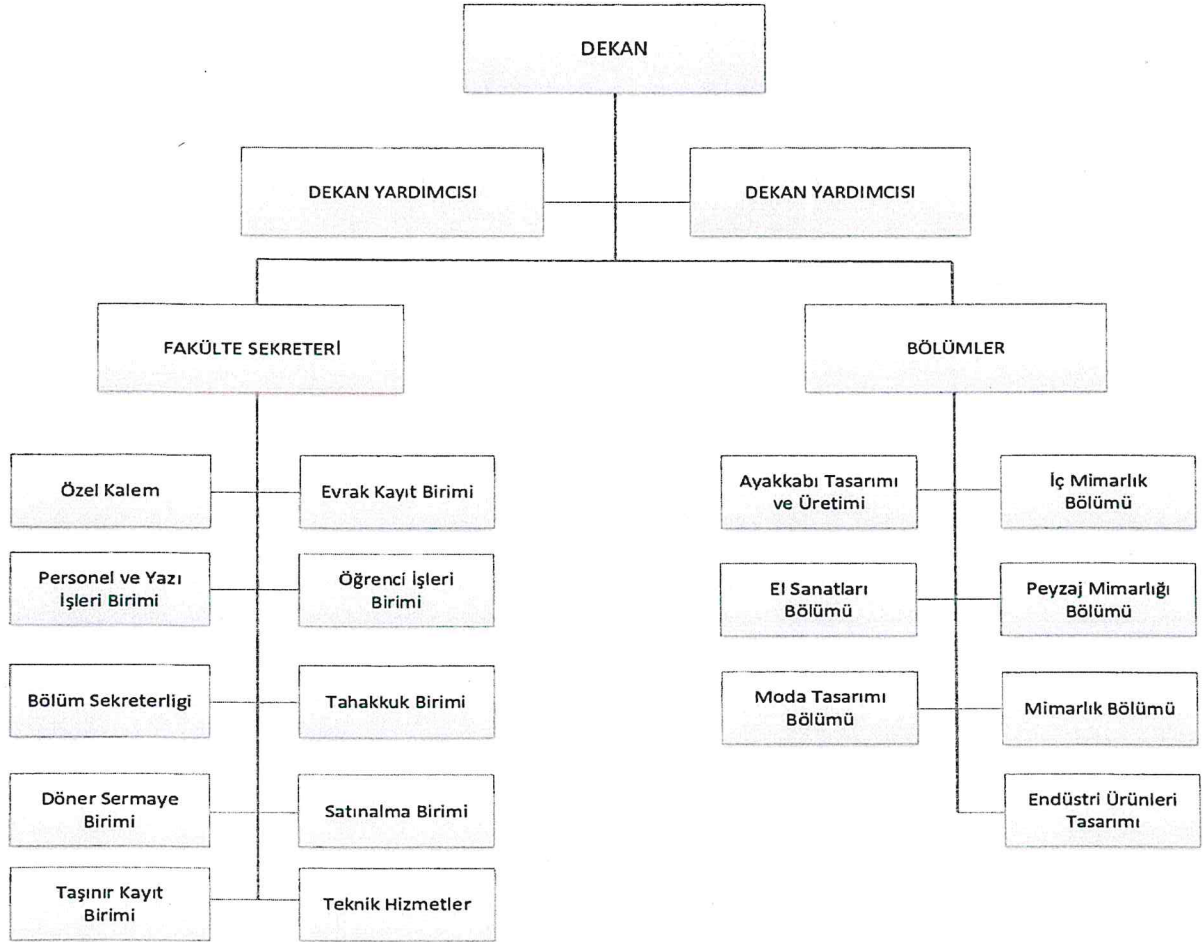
DEKAN

DEKAN YARDIMCISI

DEKAN YARDIMCISI

FAKÜLTE SEKRETERİ

BÖLÜMLER

Özel Kalem

Evrak Kayıt Birimi

Personel ve Yazı İşleri Birimi

Öğrenci İşleri Birimi

Bölüm Sekreterligi

Tahakkuk Birimi

Döner Sermaye Birimi

Satınalma Birimi

Taşınır Kayıt Birimi

Teknik Hizmetler

Ayakkabı Tasarımı ve Üretimi

İç Mimarlık Bölümü

El Sanatları Bölümü

Peyzaj Mimarlığı Bölümü

Moda Tasarımı Bölümü

Mimarlık Bölümü

Endüstri Ürünleri Tasarımı